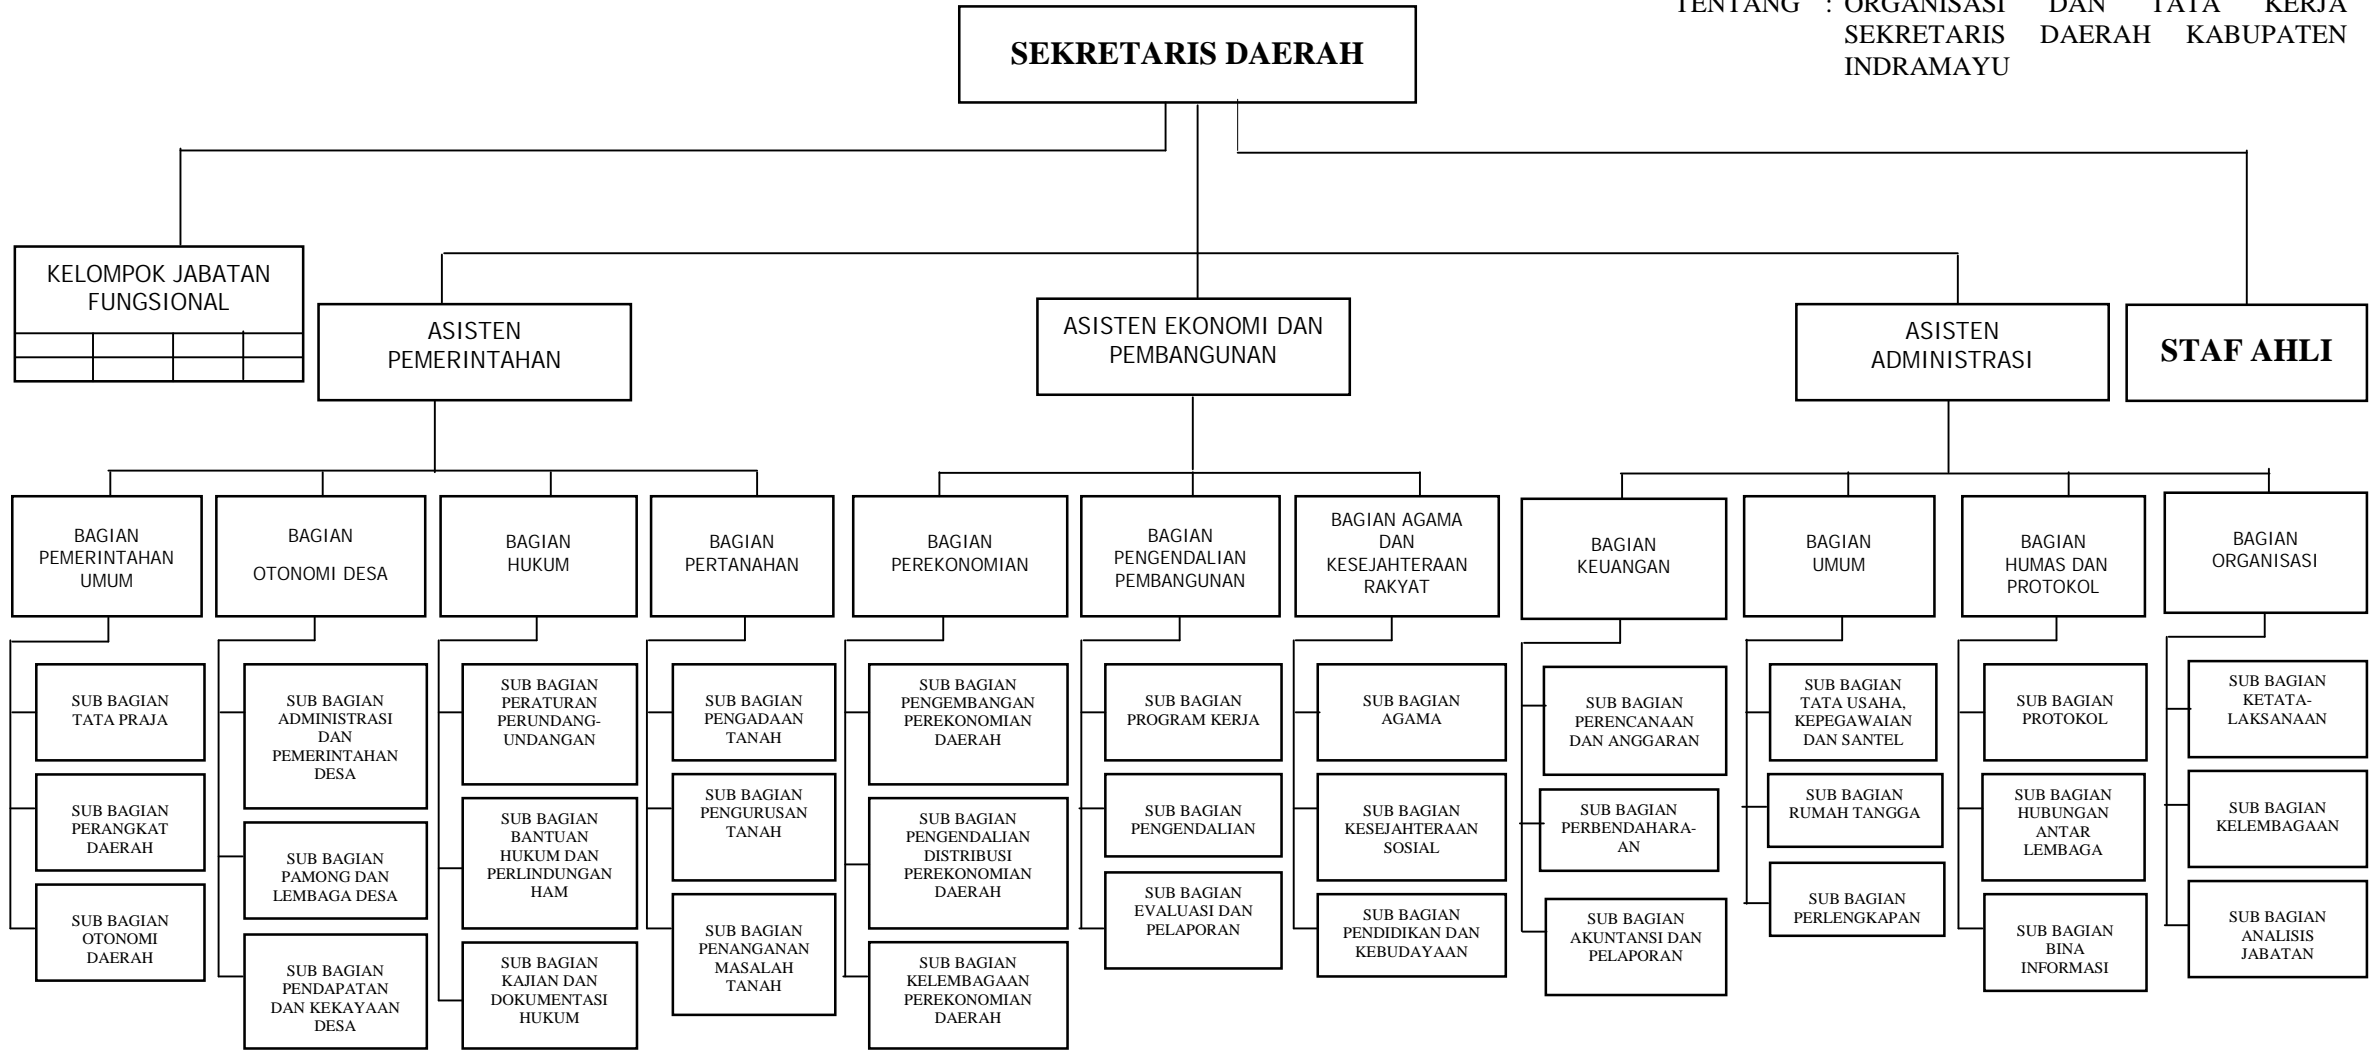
TENTANG : ORGANISASI DAN TATA KERJA SEKRETARIS DAERAH KABUPATEN INDRAMAYU

SEKRETARIS DAERAH

KELOMPOK JABATAN FUNGSIONAL

ASISTEN PEMERINTAHAN

ASISTEN EKONOMI DAN PEMBANGUNAN

ASISTEN ADMINISTRASI

STAF AHLI

BAGIAN PEMERINTAHAN UMUM

SUB BAGIAN TATA PRAJA

SUB BAGIAN PERANGKAT DAERAH

SUB BAGIAN OTONOMI DAERAH

BAGIAN OTONOMI DESA

SUB BAGIAN ADMINISTRASI DAN PEMERINTAHAN DESA

SUB BAGIAN PAMONG DAN LEMBAGA DESA

SUB BAGIAN PENDAPATAN DAN KEKAYAAN DESA

BAGIAN HUKUM

SUB BAGIAN PERATURAN PERUNDANG-UNDANGAN

SUB BAGIAN BANTUAN HUKUM DAN PERLINDUNGAN HAM

SUB BAGIAN KAJIAN DAN DOKUMENTASI HUKUM

BAGIAN PERTANAHAN

SUB BAGIAN PENGADAAN TANAH

SUB BAGIAN PENGURUSAN TANAH

SUB BAGIAN PENANGANAN MASALAH TANAH

BAGIAN PEREKONOMIAN

SUB BAGIAN PENGEMBANGAN PEREKONOMIAN DAERAH

SUB BAGIAN PENGENDALIAN DISTRIBUSI PEREKONOMIAN DAERAH

SUB BAGIAN KELEMBAGAAN PEREKONOMIAN DAERAH

BAGIAN PENGENDALIAN PEMBANGUNAN

SUB BAGIAN PROGRAM KERJA

SUB BAGIAN PENGENDALIAN

SUB BAGIAN EVALUASI DAN PELAPORAN

BAGIAN AGAMA DAN KESEJAHTERAAN RAKYAT

SUB BAGIAN AGAMA

SUB BAGIAN KESEJAHTERAAN SOSIAL

SUB BAGIAN PENDIDIKAN DAN KEBUDAYAAN

BAGIAN KEUANGAN

SUB BAGIAN PERENCANAAN DAN ANGGARAN

SUB BAGIAN PERBENDAHARA-AN

SUB BAGIAN AKUNTANSI DAN PELAPORAN

BAGIAN UMUM

SUB BAGIAN TATA USAHA, KEPEGAWAIAN DAN SANTEL

SUB BAGIAN RUMAH TANGGA

SUB BAGIAN PERLENGKAPAN

BAGIAN HUMAS DAN PROTOKOL

SUB BAGIAN PROTOKOL

SUB BAGIAN HUBUNGAN ANTAR LEMBAGA

SUB BAGIAN BINA INFORMASI

BAGIAN ORGANISASI

SUB BAGIAN KETATA-LAKSANAAN

SUB BAGIAN KELEMBAGAAN

SUB BAGIAN ANALISIS JABATAN